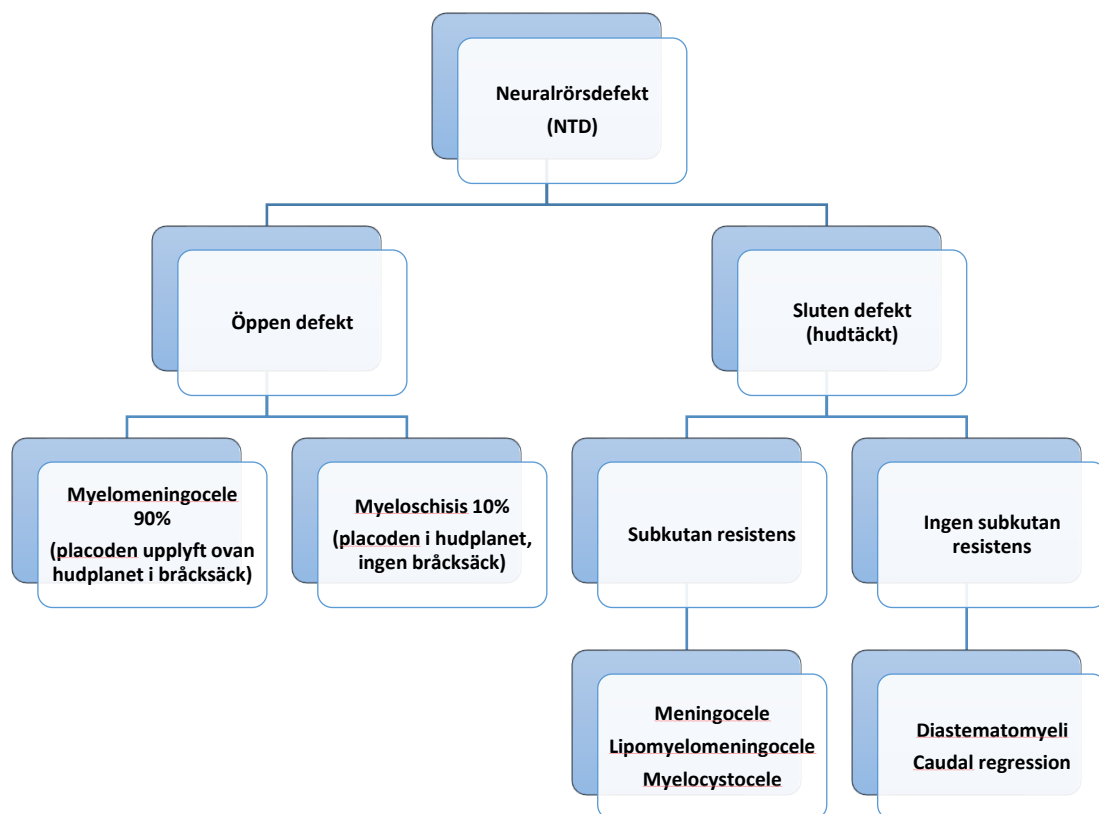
Neuralrörsdefekt
(NTD)

Öppen defekt

Sluten defekt
(hudtäckt)

Myelomeningocele
90%
(placoden upplyft ovan hudplanet i bråcksäck)

Myeloschisis 10%
(placoden i hudplanet, ingen bråcksäck)

Subkutan resistens

Ingen subkutan resistens

Meningocele
Lipomyelomeningocele
Myelocystocele

Diastematomyeli
Caudal regression